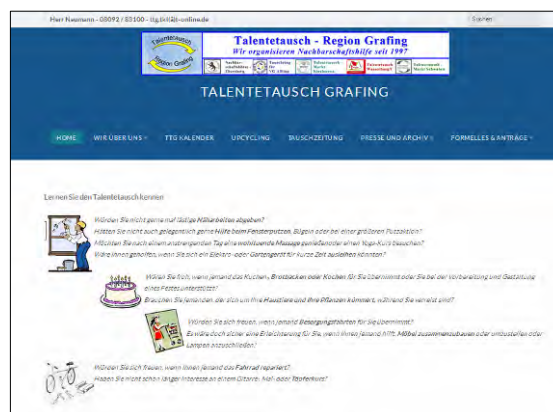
Herr Naumann - 08092 / 85100 - ttg.brd@t-online.de

Suchen

Talentetausch - Region Grafing
Wir organisieren Nachbarschaftshilfe seit 1997

Talentetausch Region Grafing

TALENTETAUSCH GRAFING

HOME WIR ÜBER UNS TTG KALENDER UPCYCLING TAUSCHZEITUNG PRESSE UND ARCHIV FORMELLES & ANTRÄGE

Lernen Sie den Talentetausch kennen

Würden Sie nicht gerne mal lästige Näharbeiten abgeben?
Hätten Sie nicht gelegentlich gerne Hilfe beim Fensterputzen, Bügeln oder bei einer größeren Puzzlearbeit?
Möchten Sie nach einem anstrengenden Tag eine wohltuende Massage genießen oder einen Yoga-Kurs besuchen?
Wäre Ihnen geholfen, wenn Sie sich ein Elektro- oder Gartengerät für kurze Zeit ausleihen könnten?

Wären Sie froh, wenn jemand das Kuchen-, Brotbacken oder Kochen für Sie übernimmt oder Sie bei der Vorbereitung und Gestaltung eines Festes unterstützt?
Brauchen Sie jemanden, der sich um Ihre Haustiere und Ihre Pflanzen kümmert, während Sie verreist sind?

Würden Sie sich freuen, wenn jemand Besorgungsfahrten für Sie übernimmt?
Es wäre doch sicher eine Erleichterung für Sie, wenn Ihnen jemand hilft, Möbel zusammenzubauen oder umzustellen oder Lampen anzuschließen!

Würden Sie sich freuen, wenn Ihnen jemand das Fahrrad repariert?
Haben Sie nicht schon länger Interesse an einem Gitarre-, Mal- oder Töpferkurs?